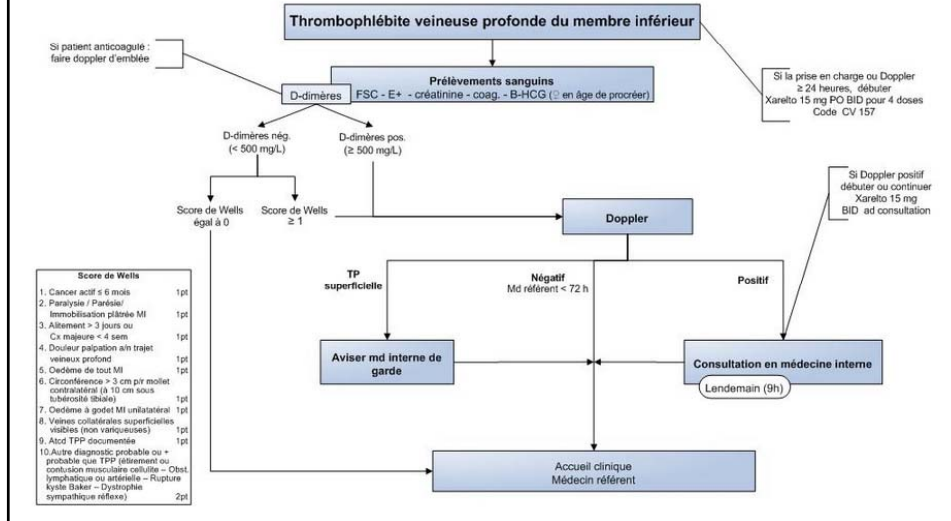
Thrombophlébite veineuse profonde du membre inférieur

Si patient anticoagulé : faire doppler d'emblée

Si la prise en charge ou Doppler ≥ 24 heures, débuter Xarelto 15 mg PO BID pour 4 doses Code CV 157

Prélèvements sanguins
FSC - E+ - créatinine - coag. - B-HCG (♀ en âge de procréer)

D-dimères

D-dimères nég. (< 500 mg/L)

D-dimères pos. (≥ 500 mg/L)

Score de Wells égal à 0

Score de Wells ≥ 1

Si Doppler positif débuter ou continuer Xarelto 15 mg BID ad consultation

Doppler

TP superficielle

Négatif
Md référent < 72 h

Positif

Score de Wells

| | |
|---|---|
| 1. Cancer actif ≤ 6 mois | 1pt |
| 2. Paralysie / Parésie/ Immobilisation plâtrée MI | 1pt |
| 3. Alitement > 3 jours ou Cx majeure < 4 sem | 1pt |
| 4. Douleur palpation a/n trajet veineux profond | 1pt |
| 5. Oedème de tout MI | 1pt |
| 6. Circonférence > 3 cm p/r mollet contralatéral (à 10 cm sous tubérosité tibiale) | 1pt |
| 7. Oedème à godet MI unilatéral | 1pt |
| 8. Veines collatérales superficielles visibles (non variqueuses) | 1pt |
| 9. Atcd TPP documentée | 1pt |
| 10. Autre diagnostic probable ou + probable que TPP (étirement ou contusion musculaire cellulite – Obst. lymphatique ou artérielle – Rupture kyste Baker – Dystrophie sympathique réflexe) | 2pt |

Aviser md interne de garde

Consultation en médecine interne

Lendemain (9h)

Accueil clinique
Médecin référent